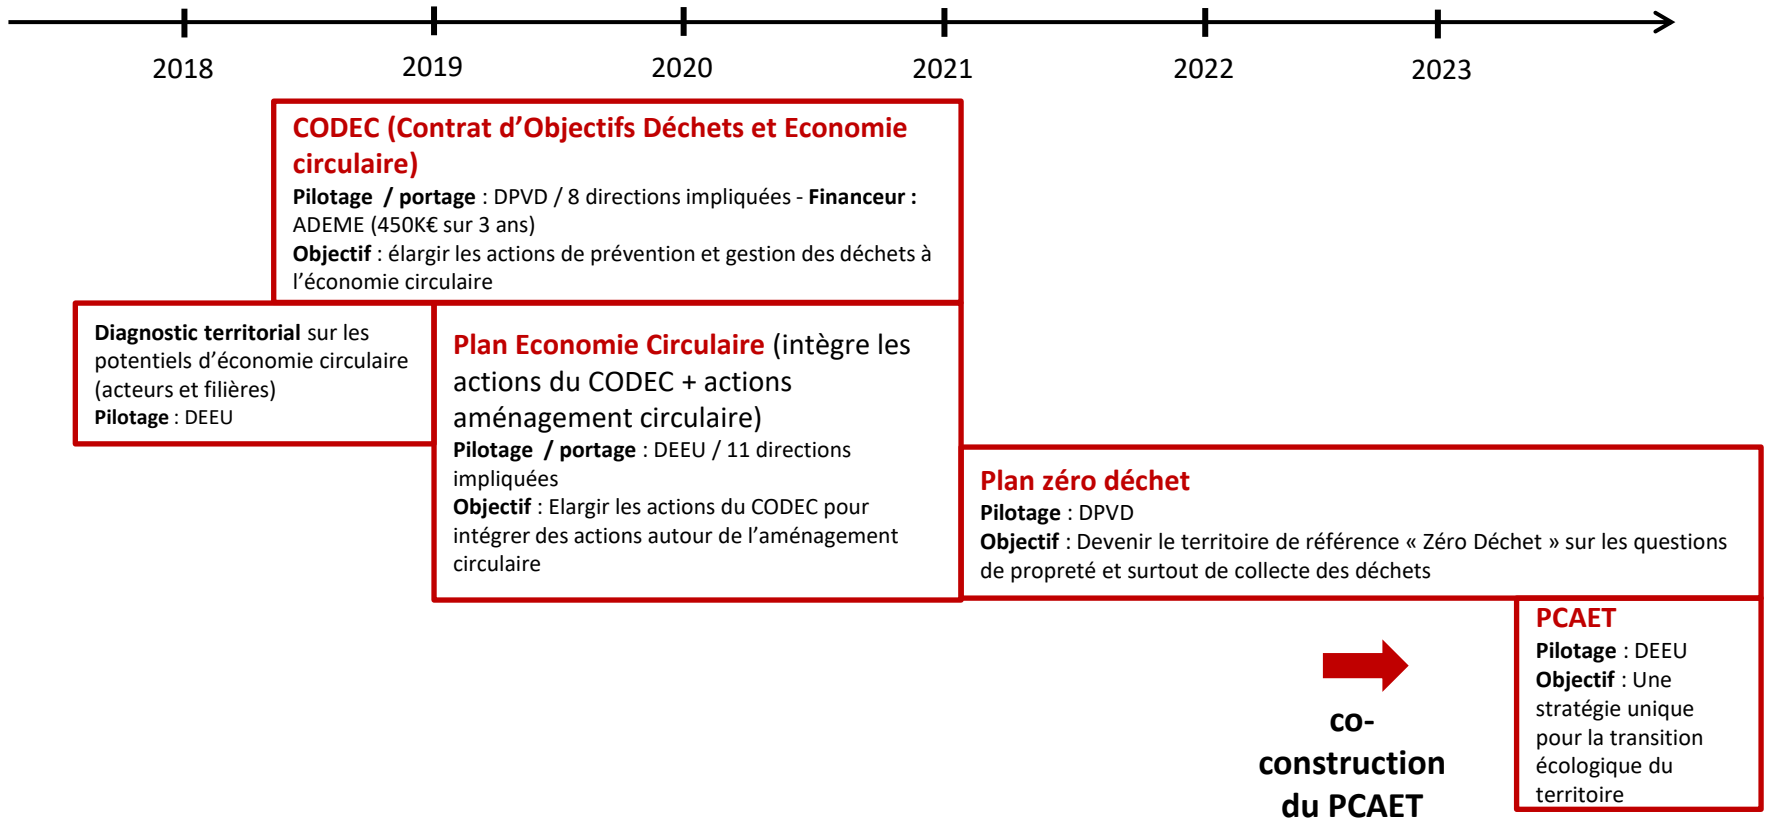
2018
2019
2020
2021
2022
2023

CODEC (Contrat d'Objectifs Déchets et Economie circulaire)
Pilotage / portage : DPVD / 8 directions impliquées - Financeur : ADEME (450K€ sur 3 ans)
Objectif : élargir les actions de prévention et gestion des déchets à l'économie circulaire

Diagnostic territorial sur les potentiels d'économie circulaire (acteurs et filières)
Pilotage : DEEU

Plan Economie Circulaire (intègre les actions du CODEC + actions aménagement circulaire)
Pilotage / portage : DEEU / 11 directions impliquées
Objectif : Elargir les actions du CODEC pour intégrer des actions autour de l'aménagement circulaire

Plan zéro déchet
Pilotage : DPVD
Objectif : Devenir le territoire de référence « Zéro Déchet » sur les questions de propreté et surtout de collecte des déchets

PCAET
Pilotage : DEEU
Objectif : Une stratégie unique pour la transition écologique du territoire

co-construction du PCAET